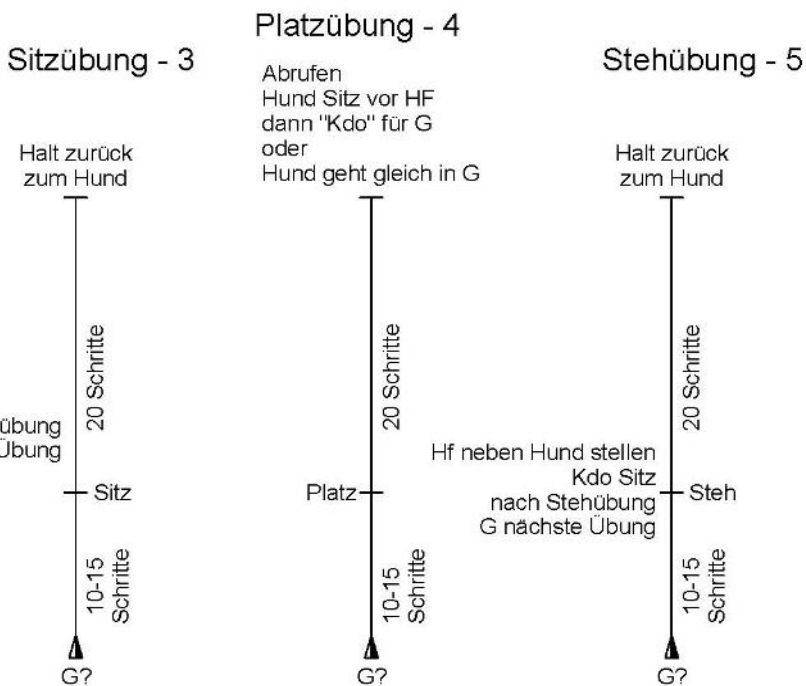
Sitzübung - 3

Halt zurück
zum Hund

20 Schritte

übung
Übung

Sitz

10-15
Schritte

G?

Platzübung - 4

Abrufen
Hund Sitz vor HF
dann "Kdo" für G
oder
Hund geht gleich in G

20 Schritte

Platz

10-15
Schritte

G?

Stehübung - 5

Halt zurück
zum Hund

20 Schritte

Hf neben Hund stellen
Kdo Sitz
nach Stehübung
G nächste Übung

Steh

10-15
Schritte

G?